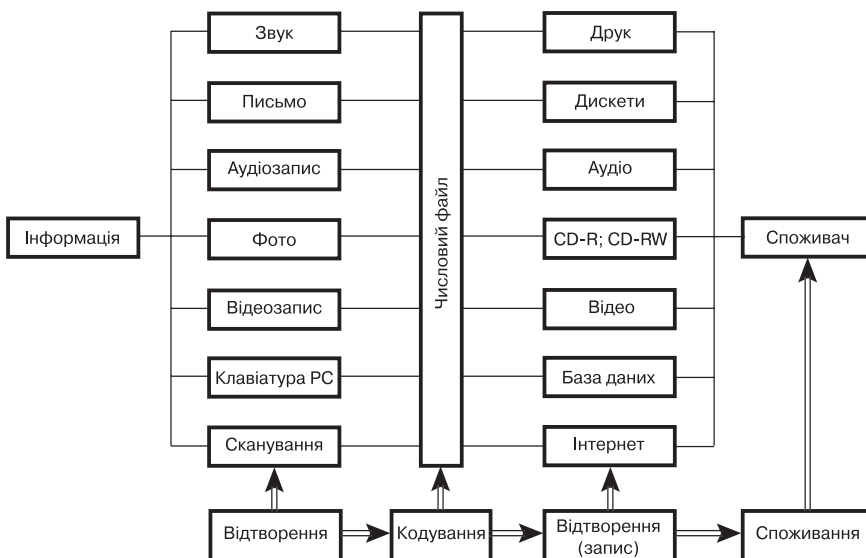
Інформація

Звук
Письмо
Аудіозапис
Фото
Відеозапис
Клавіатура PC
Сканування

Числовий файл

Друк
Дискети
Аудіо
CD-R; CD-RW
Відео
База даних
Інтернет

Споживач

Відтворення
Кодування
Відтворення (запис)
Споживання